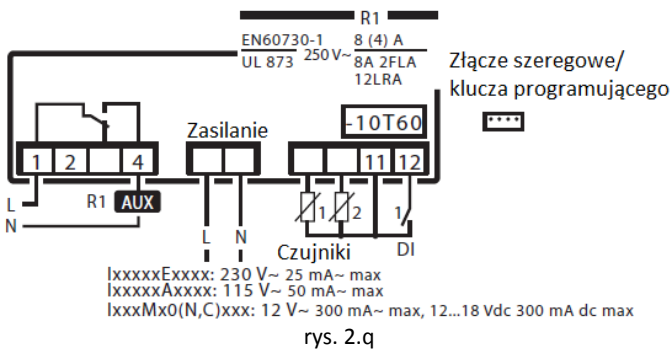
R1

EN60730-1
UL 873
250 V~
8 (4) A
8A 2FLA
12LRA

Złącze szeregowe/
klucza programującego

-10T60

Zasilanie

1 2 4

11 12

L
N
R1 AUX

L N

1 2

1

Czujniki

DI

IxxxxxExxxx: 230 V~ 25 mA~ max
IxxxxxAxxxx: 115 V~ 50 mA~ max
IxxxMx0(N,C)xxx: 12 V~ 300 mA~ max, 12...18 Vdc 300 mA dc max

rys. 2.q